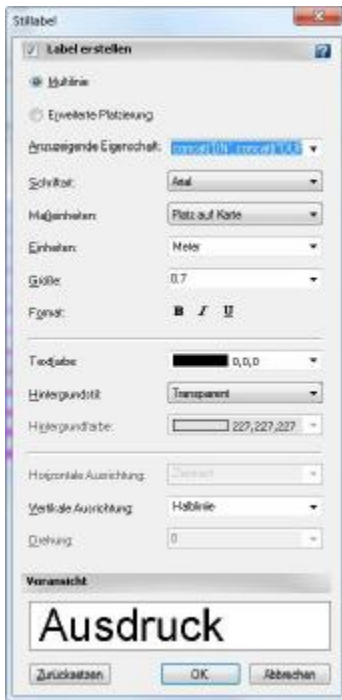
Stillabel

Label erstellen

Hilfslinie

Erweiterte Platzierung

Anzuzeigende Eigenschaft: concat( [N_ concat( [OB

Schriftart: Arial

Maßeinheiten: Platz auf Karte

Einheiten: Meter

Größe: 0.7

Format: B I U

Textfarbe: 0,0,0

Hintergrundstil: Transparent

Hintergrundfarbe: 227,227,227

Horizontale Ausrichtung: Zentriert

Vertikale Ausrichtung: Halblinie

Drehung: 0

Voransicht

Ausdruck

Zurücksetzen OK Abbrechen